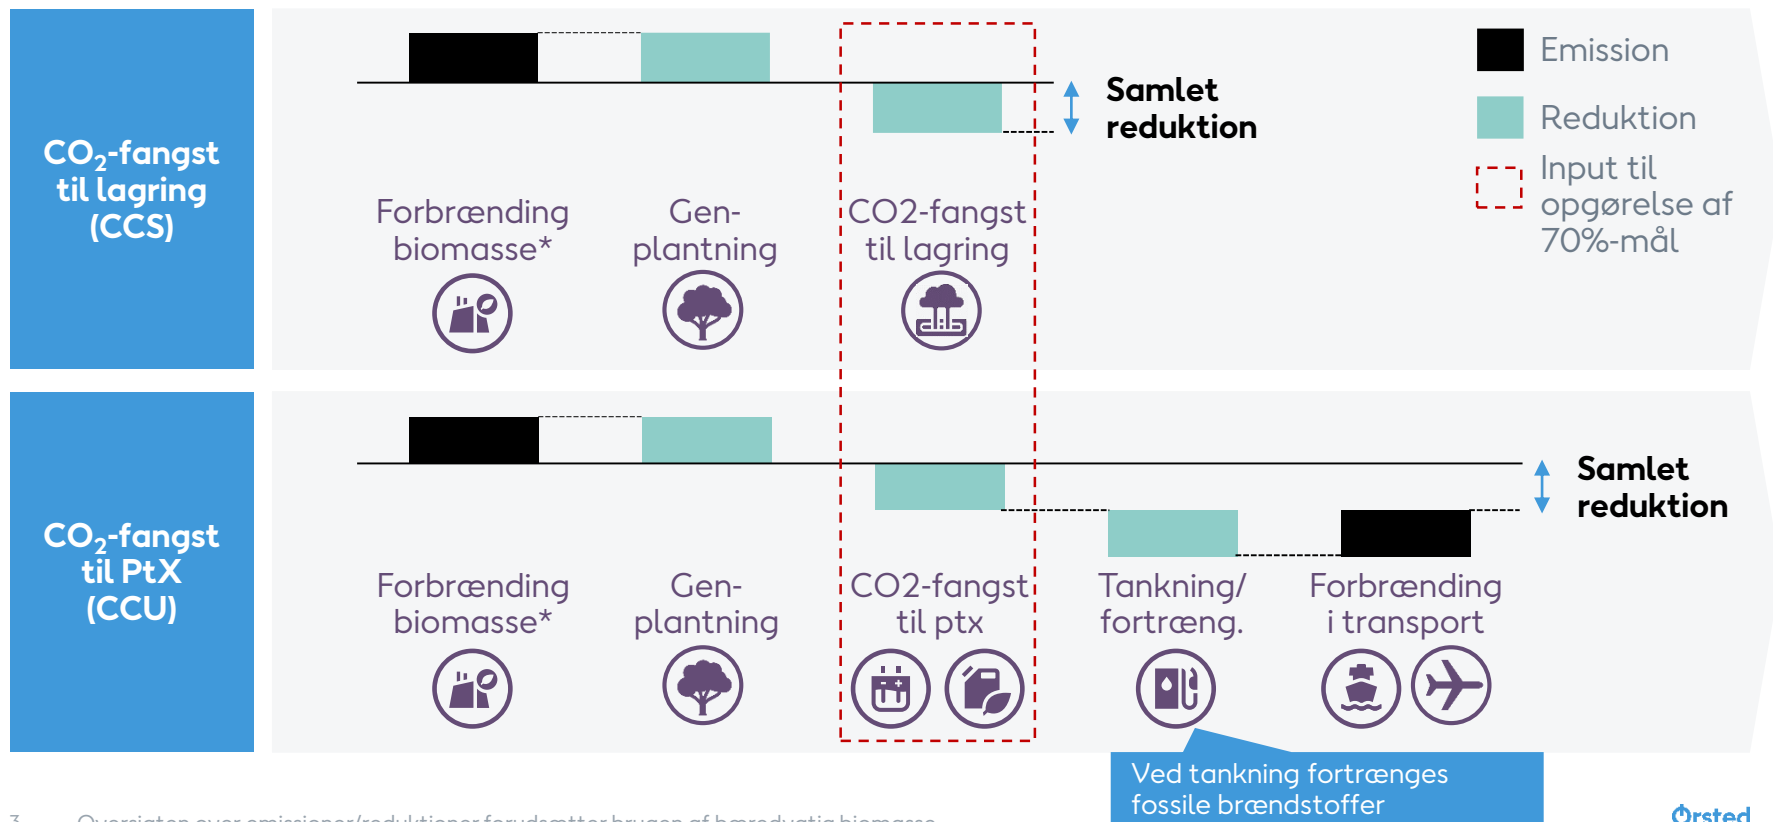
$CO_2$-fangst til lagring (CCS)

Samlet reduktion

Forbrænding biomasse*

Gen-plantning

CO2-fangst til lagring

Emission

Reduktion

Input til opgørelse af 70%-mål

$CO_2$-fangst til PtX (CCU)

Samlet reduktion

Forbrænding biomasse*

Gen-plantning

CO2-fangst til ptx

Tankning/ fortræng.

Forbrænding i transport

Ved tankning fortrænges fossile brændstoffer

3 Oversigten over emissioner/reduktioner forudsætter brugen af bæredygtig biomasse

Ørsted